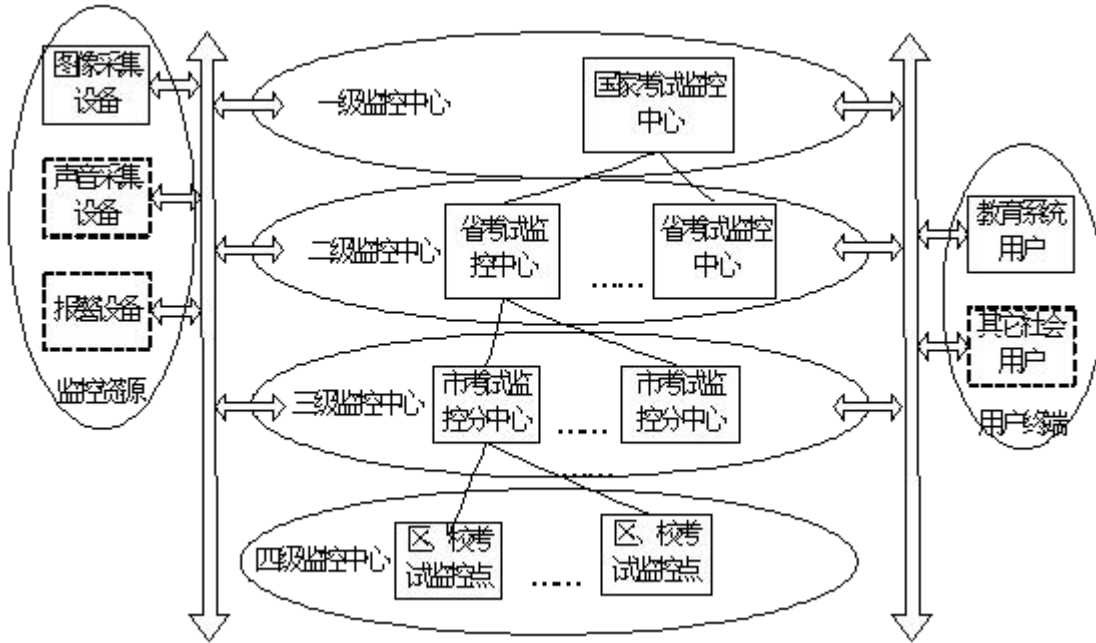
图像采集设备

声音采集设备

报警设备

监控资源

一级监控中心

国家考试监控中心

二级监控中心

省考试监控中心

……

省考试监控中心

三级监控中心

市考试监控分中心

……

市考试监控分中心

……

四级监控中心

区、校考试监控点

……

区、校考试监控点

教育系统用户

其它社会用户

用户终端